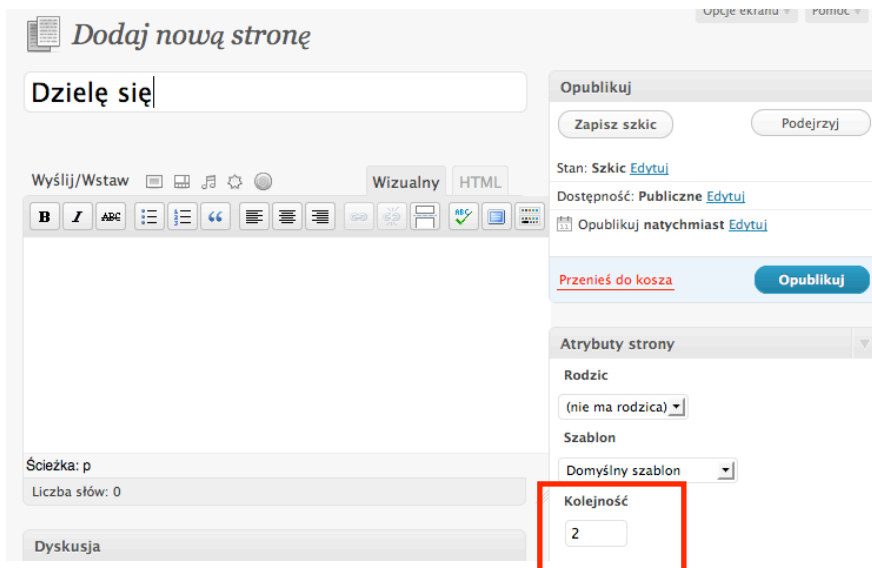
Opcje ekranu Pomoc

Dodaj nową stronę

Dzielę się

Wyślij/Wstaw

Wizualny HTML

B I ABC “

Ścieżka: p

Liczba słów: 0

Dyskusja

Opublikuj

Zapisz szkic

Podejrzyj

Stan: Szkic Edytuj

Dostępność: Publiczne Edytuj

Opublikuj natychmiast Edytuj

Przenieś do kosza

Opublikuj

Atrybuty strony

Rodzic

(nie ma rodzica)

Szablon

Domyślny szablon

Kolejność

2